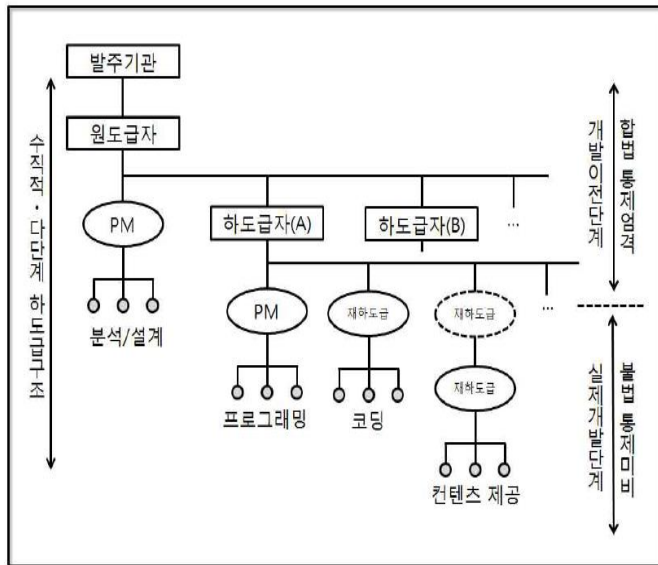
발주기관

원도급자

PM

분석/설계

하도급자(A)

하도급자(B)

...

PM

프로그래밍

재하도급

코딩

재하도급

재하도급

컨텐츠 제공

...

수직적 · 다단계 하도급구조

합법 통제엄격

개발이전단계

불법 통제미비

실제개발단계